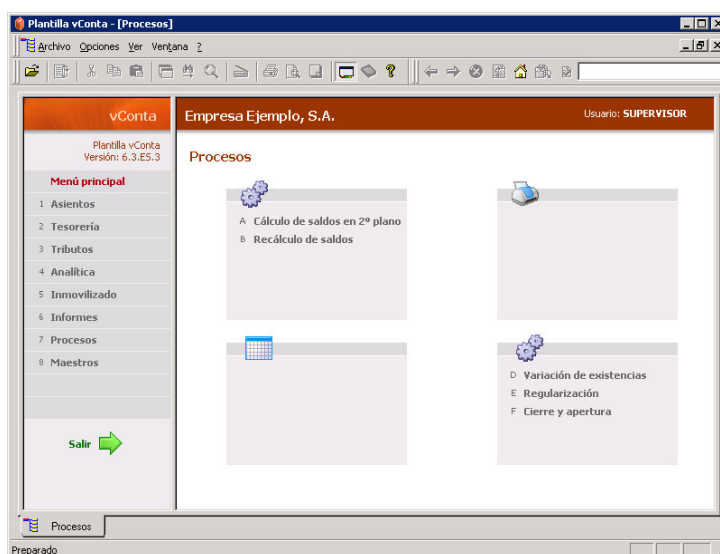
Plantilla vConta - [Procesos]

Archivo Opciones Ver Ventana ?

vConta

Plantilla vConta
Versión: 6.3.ES.3

Menú principal

1 Asientos
2 Tesorería
3 Tributos
4 Analítica
5 Inmovilizado
6 Informes
7 Procesos
8 Maestros

Salir

Empresa Ejemplo, S.A.

Usuario: SUPERVISOR

Procesos

A Cálculo de saldos en 2º plano
B Recálculo de saldos

D Variación de existencias
E Regularización
F Cierre y apertura

Procesos

Preparado